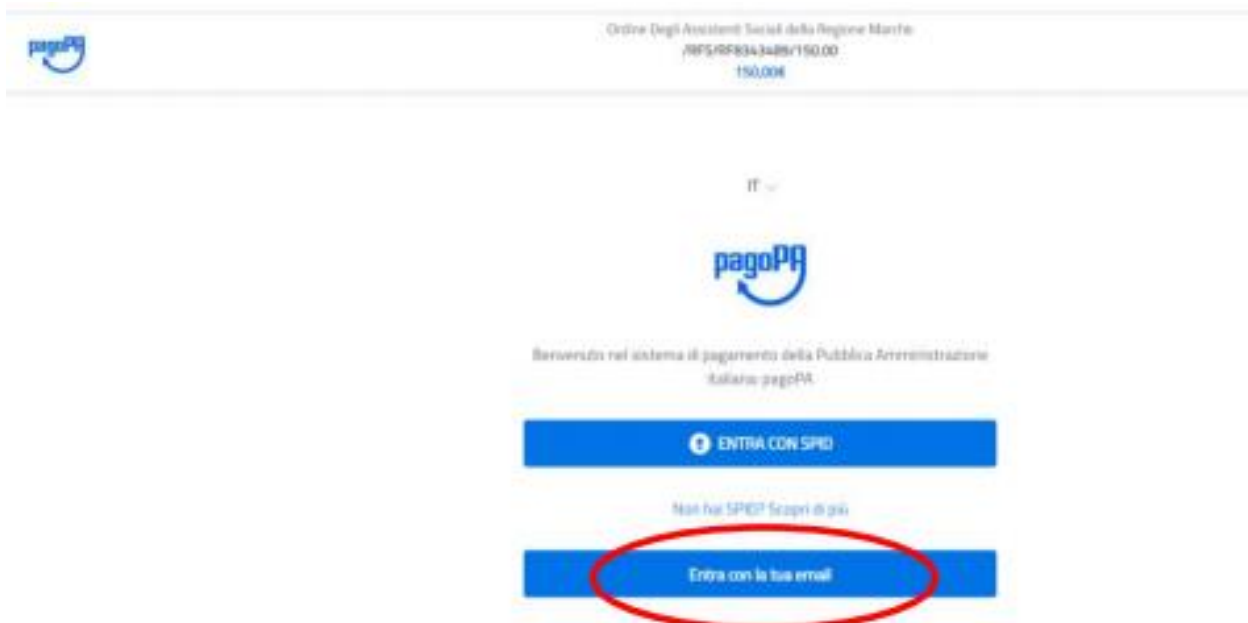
pagoPA

Ordine Degli Assistenti Sociali della Regione Marche
/RFS/RF8343489/150.00
150,00€

IT

pagoPA

Benvenuto nel sistema di pagamento della Pubblica Amministrazione Italiana: pagoPA

ENTRA CON SPID

Non hai SPID? Scopri di più

Entra con la tua email